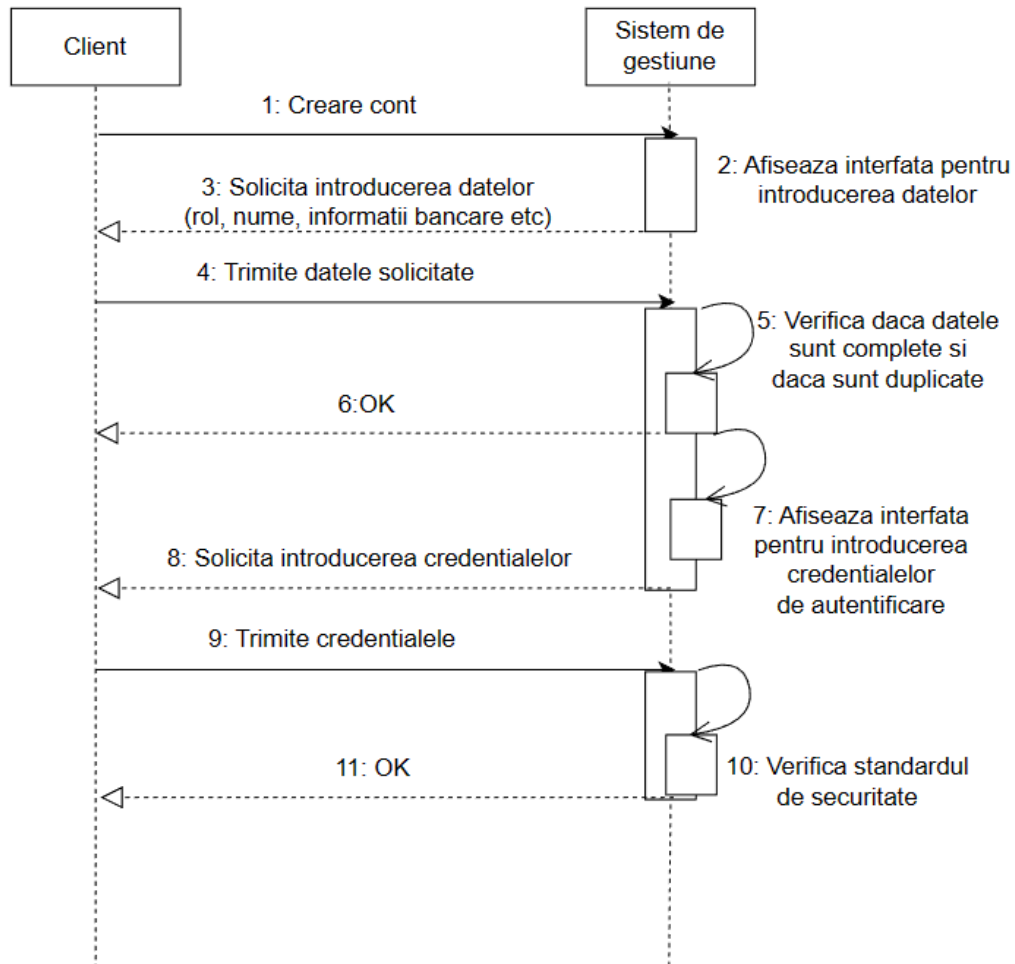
Client

Sistem de gestiune

1: Creare cont

2: Afiseaza interfata pentru introducerea datelor

3: Solicita introducerea datelor (rol, nume, informatii bancare etc)

4: Trimite datele solicitate

5: Verifica daca datele sunt complete si daca sunt duplicate

6:OK

7: Afiseaza interfata pentru introducerea credentialelor de autentificare

8: Solicita introducerea credentialelor

9: Trimite credentialele

10: Verifica standardul de securitate

11: OK